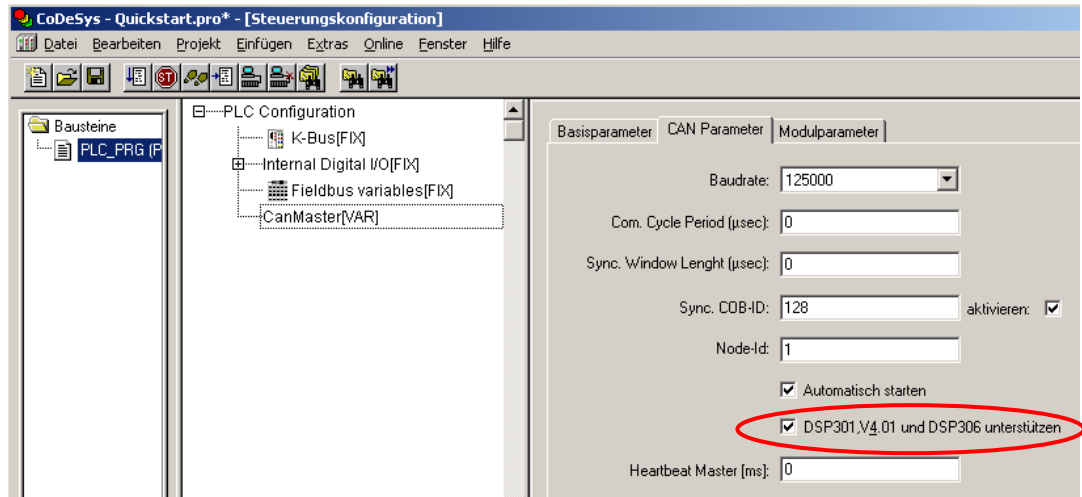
CoDeSys - Quickstart.pro* - [Steuerungskonfiguration]
Datei Bearbeiten Projekt Einfügen Extras Online Fenster Hilfe

Bausteine
PLC_PRG (P

PLC Configuration
K-Bus[FIX]
Internal Digital I/O[FIX]
Fieldbus variables[FIX]
CanMaster[VAR]

Basisparameter | CAN Parameter | Modulparameter

Baudrate: 125000
Com. Cycle Period (µsec): 0
Sync. Window Lenght (µsec): 0
Sync. COB-ID: 128 aktivieren: ☑
Node-Id: 1
☑ Automatisch starten
☑ DSP301,V4.01 und DSP306 unterstützen
Heartbeat Master [ms]: 0